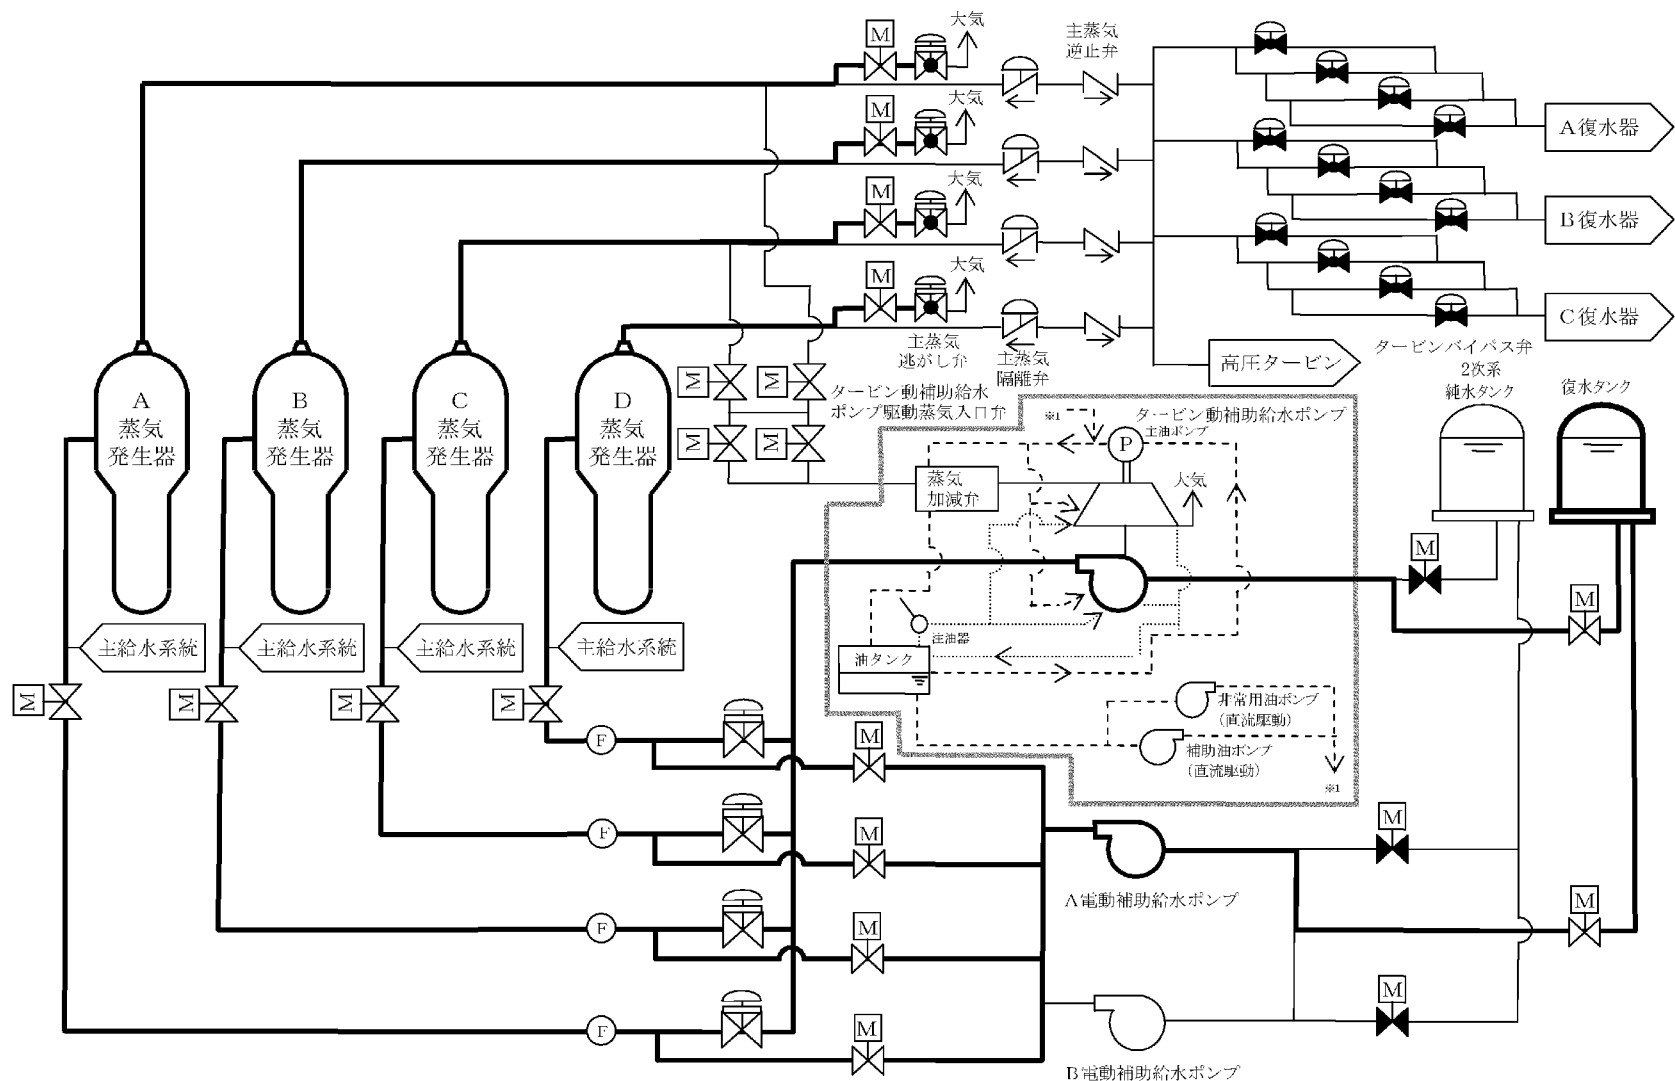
M
大気
主蒸気
逆止弁
M
大気
A復水器
M
大気
B復水器
M
大気
C復水器
主蒸気
逃がし弁
主蒸気
隔離弁
高圧タービン
タービンバイパス弁
A
蒸気
発生器
B
蒸気
発生器
C
蒸気
発生器
D
蒸気
発生器
M
M
M
M
タービン動補助給水
ポンプ駆動蒸気入口弁
2次系
純水タンク
復水タンク
※1
タービン動補助給水ポンプ
P
主油ポンプ
蒸気
加減弁
大気
M
注油器
M
主給水系統
主給水系統
主給水系統
主給水系統
油タンク
M
M
M
M
非常用油ポンプ
(直流駆動)
補助油ポンプ
(直流駆動)
※1
F
M
F
M
M
A電動補助給水ポンプ
F
M
M
F
M
M
B電動補助給水ポンプ